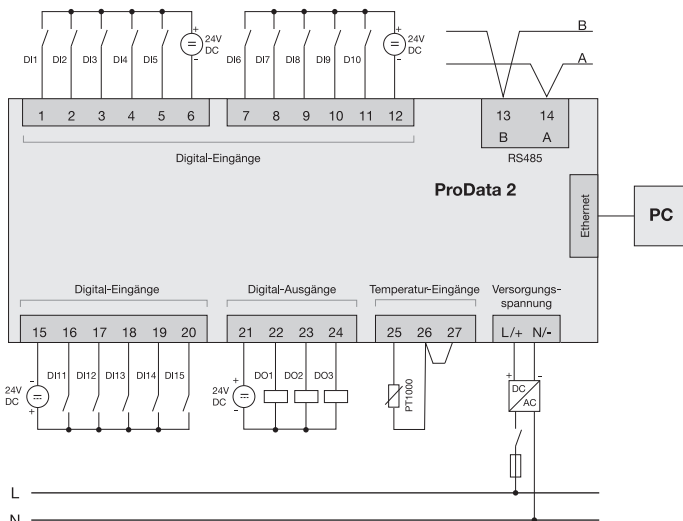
DI1 DI2 DI3 DI4 DI5
+ 24V DC -
DI6 DI7 DI8 DI9 DI10
+ 24V DC -
B
A

1 2 3 4 5 6
7 8 9 10 11 12
13 14
B A
RS485

Digital-Eingänge

ProData 2

Ethernet

PC

Digital-Eingänge
Digital-Ausgänge
Temperatur-Eingänge
Versorgungs-spannung

15 16 17 18 19 20
21 22 23 24
25 26 27
L/+ N/-

24V DC - +
DI11 DI12 DI13 DI14 DI15
24V DC + -
DO1 DO2 DO3
PT1000
+ -
DC
AC

L
N